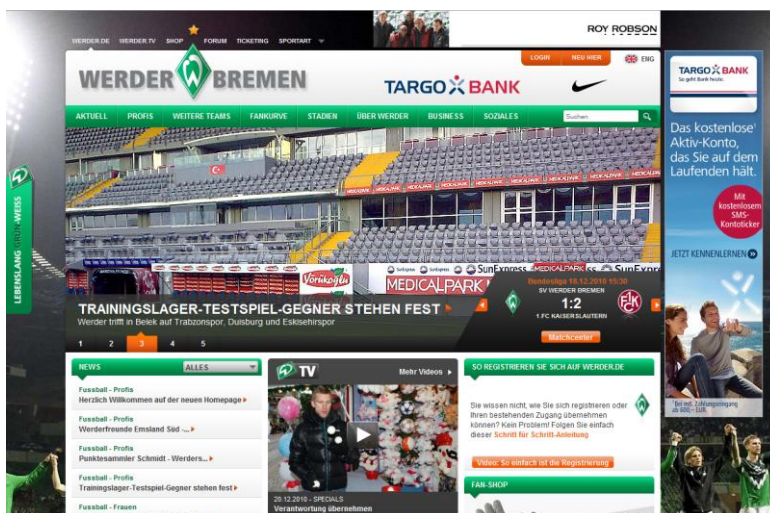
WERDER.DE WERDER.TV SHOP FORUM TICKETING SPORTART

ROY ROBSON

LOGIN NEU HIER ENG

WERDER BREMEN

TARGO BANK

AKTUELL PROFIS WEITERE TEAMS FANKURVE STADIEN ÜBER WERDER BUSINESS SOZIALES Suchen

LEBENSLANG GRÜN-WEISS

TRAININGSLAGER-TESTSPIEL-GEGNER STEHEN FEST

Werder trifft in Belek auf Trabzonspor, Duisburg und Eskisehirspor

1 2 3 4 5

Bundesliga 18.12.2010 15:30
SV WERDER BREMEN
1:2
1.FC KAISERSLAUTERN

Matchcenter

NEWS ALLES

Fussball - Profis
Herzlich Willkommen auf der neuen Homepage

Fussball - Profis
Werderfreunde Emsland Süd - ...

Fussball - Profis
Punktesammler Schmidt - Werders...

Fussball - Profis
Trainingslager-Testspiel-Gegner stehen fest

Fussball - Frauen

TV
Mehr Videos

20.12.2010 - SPECIALS
Verantwortung übernehmen

SO REGISTRIEREN SIE SICH AUF WERDER.DE

Sie wissen nicht, wie Sie sich registrieren oder Ihren bestehenden Zugang übernehmen können? Kein Problem! Folgen Sie einfach dieser Schritt für Schritt-Anleitung

Video: So einfach ist die Registrierung

FAN-SHOP

TARGO BANK
So geht Bank heute.

Das kostenlose¹ Aktiv-Konto, das Sie auf dem Laufenden hält.

Mit kostenlosem SMS-Kontoticker

JETZT KENNENLERNEN

¹ Bei mtl. Zahlungseingang ab 600,- EUR.